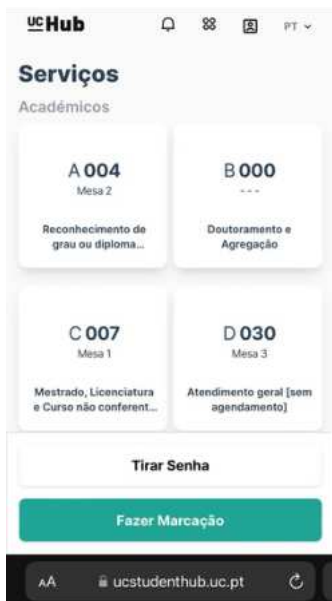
UC Hub

PT

Serviços

Académicos

A 004
Mesa 2

Reconhecimento de grau ou diploma...

B 000
- - -

Doutoramento e Agregação

C 007
Mesa 1

Mestrado, Licenciatura e Curso não conferent...

D 030
Mesa 3

Atendimento geral [sem agendamento]

Tirar Senha

Fazer Marcação

AA ucstudenthub.uc.pt